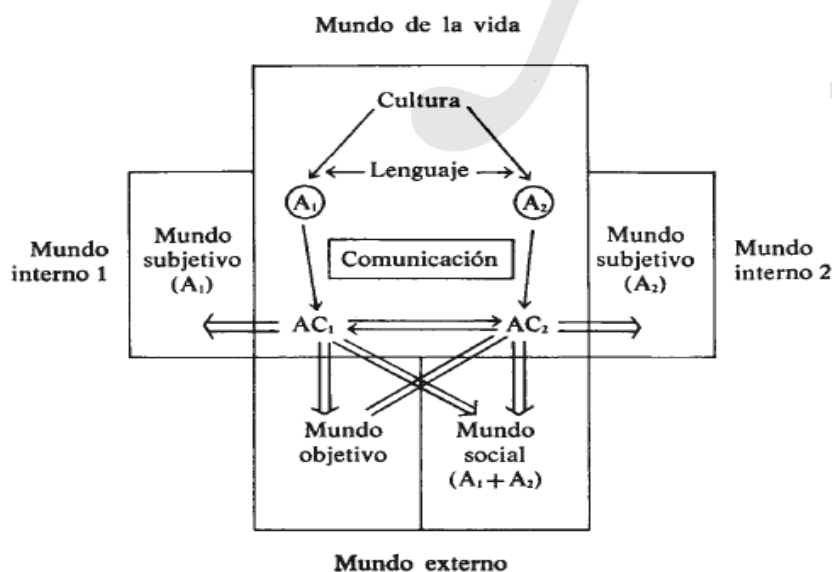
Mundo de la vida

Cultura

Lenguaje

$A_1$

$A_2$

Mundo interno 1

Mundo subjetivo ($A_1$)

Comunicación

Mundo subjetivo ($A_2$)

Mundo interno 2

$AC_1$

$AC_2$

Mundo objetivo

Mundo social ($A_1 + A_2$)

Mundo externo